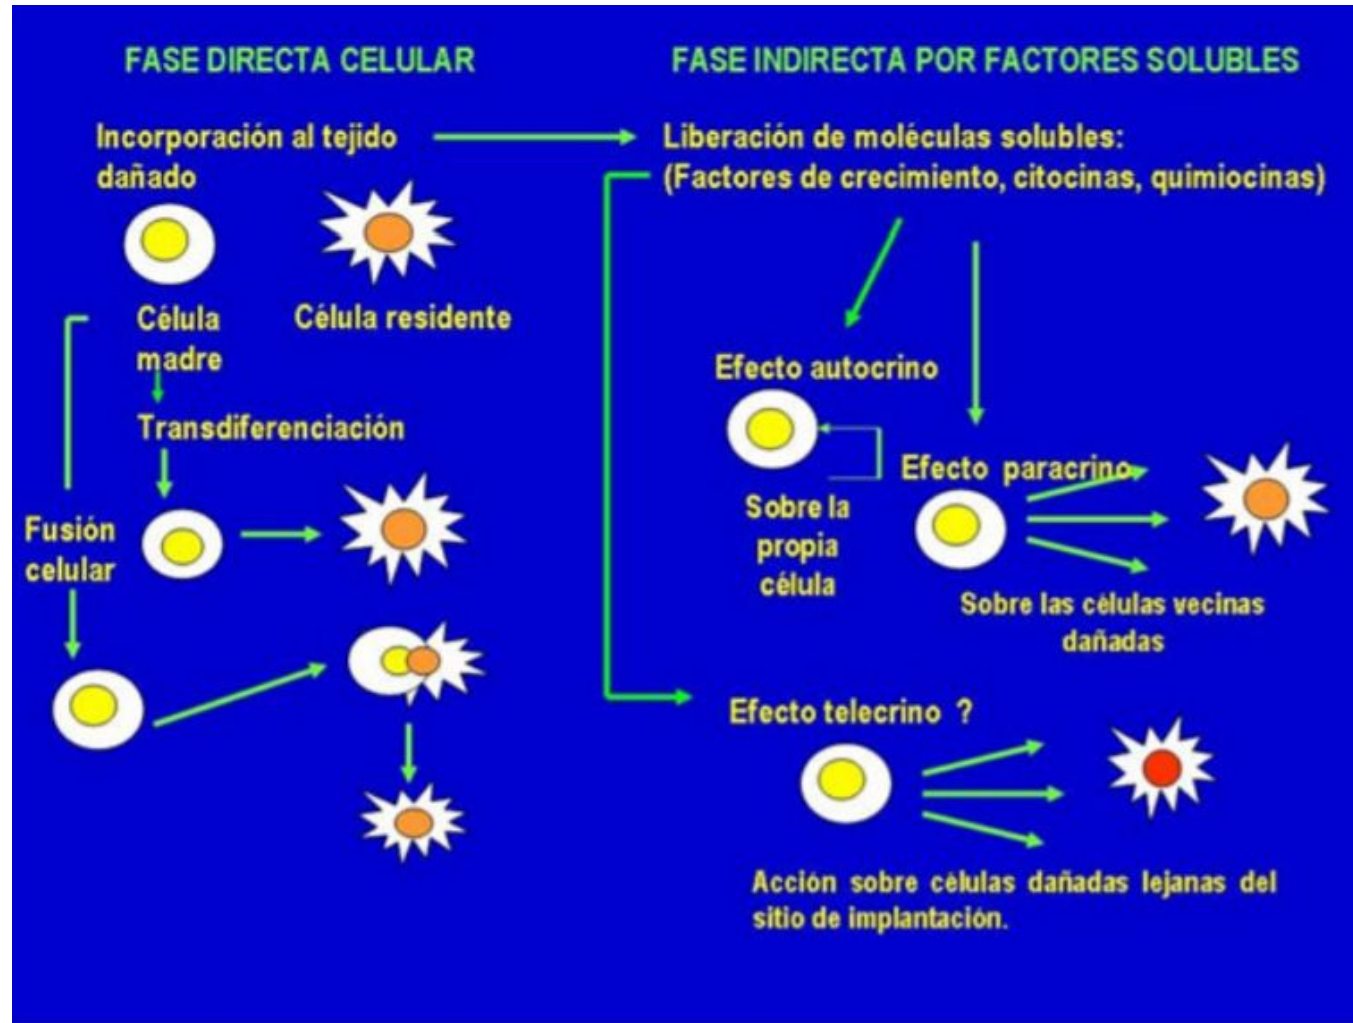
FASE DIRECTA CELULAR

FASE INDIRECTA POR FACTORES SOLUBLES

Incorporación al tejido dañado

Célula madre

Célula residente

Transdiferenciación

Fusión celular

Liberación de moléculas solubles: (Factores de crecimiento, citocinas, quimiocinas)

Efecto autocrino

Sobre la propia célula

Efecto paracrino

Sobre las células vecinas dañadas

Efecto telecrino ?

Acción sobre células dañadas lejanas del sitio de implantación.